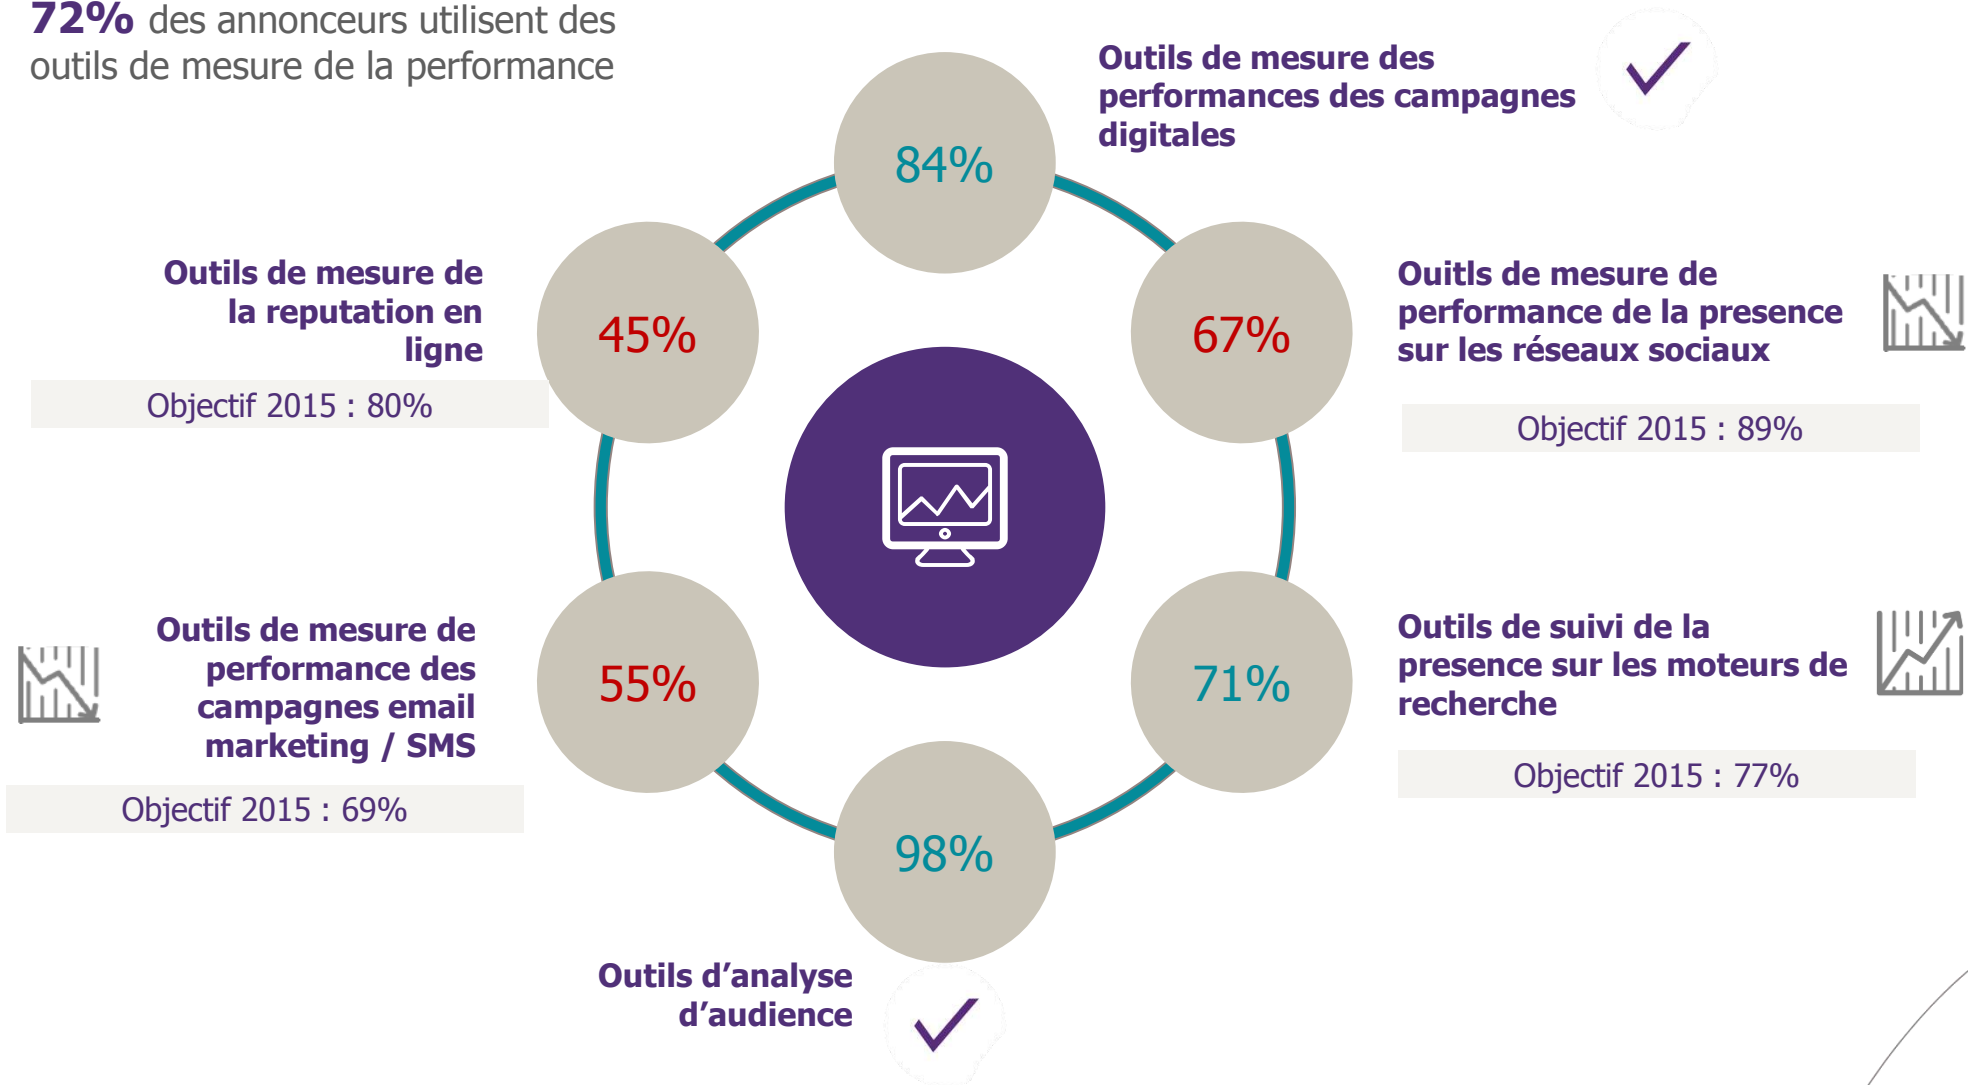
72% des annonceurs utilisent des outils de mesure de la performance

84%

Outils de mesure des performances des campagnes digitales

Outils de mesure de la reputation en ligne

45%

Objectif 2015 : 80%

67%

Ouitls de mesure de performance de la presence sur les réseaux sociaux

Objectif 2015 : 89%

Outils de mesure de performance des campagnes email marketing / SMS

55%

Objectif 2015 : 69%

71%

Outils de suivi de la presence sur les moteurs de recherche

Objectif 2015 : 77%

98%

Outils d’analyse d’audience